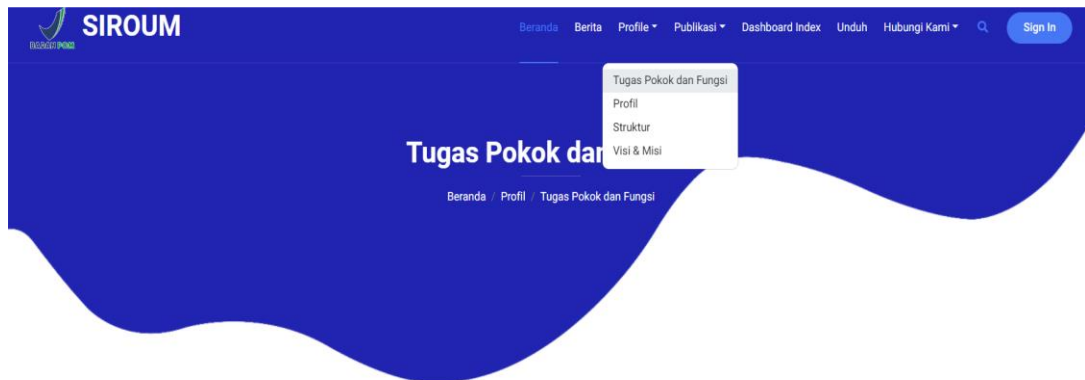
BADAN POM SIROUM

Beranda Berita Profile ▾ Publikasi ▾ Dashboard Index Unduh Hubungi Kami ▾ Sign In

Tugas Pokok dan Fungsi
Profil
Struktur
Visi & Misi

Tugas Pokok dan

Beranda / Profil / Tugas Pokok dan Fungsi